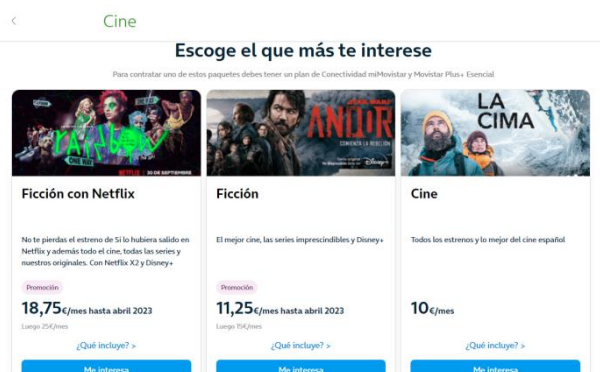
Cine

Escoge el que más te interese

Para contratar uno de estos paquetes debes tener un plan de Conectividad miMovistar y Movistar Plus+ Esencial

rainbow
ONE WAY
30 DE SEPTIEMBRE
NETFLIX

Ficción con Netflix

No te pierdas el estreno de Si lo hubiera salido en Netflix y además todo el cine, todas las series y nuestros originales. Con Netflix X2 y Disney+

Promoción
18,75€/mes hasta abril 2023
Luego 25€/mes

¿Qué incluye? >

Me interesa

STAR WARS
ANDOR
COMIENZA LA REBELIÓN
DISNEY+

Ficción

El mejor cine, las series imprescindibles y Disney+

Promoción
11,25€/mes hasta abril 2023
Luego 15€/mes

¿Qué incluye? >

Me interesa

LA CIMA

Cine

Todos los estrenos y lo mejor del cine español

10€/mes

¿Qué incluye? >

Me interesa